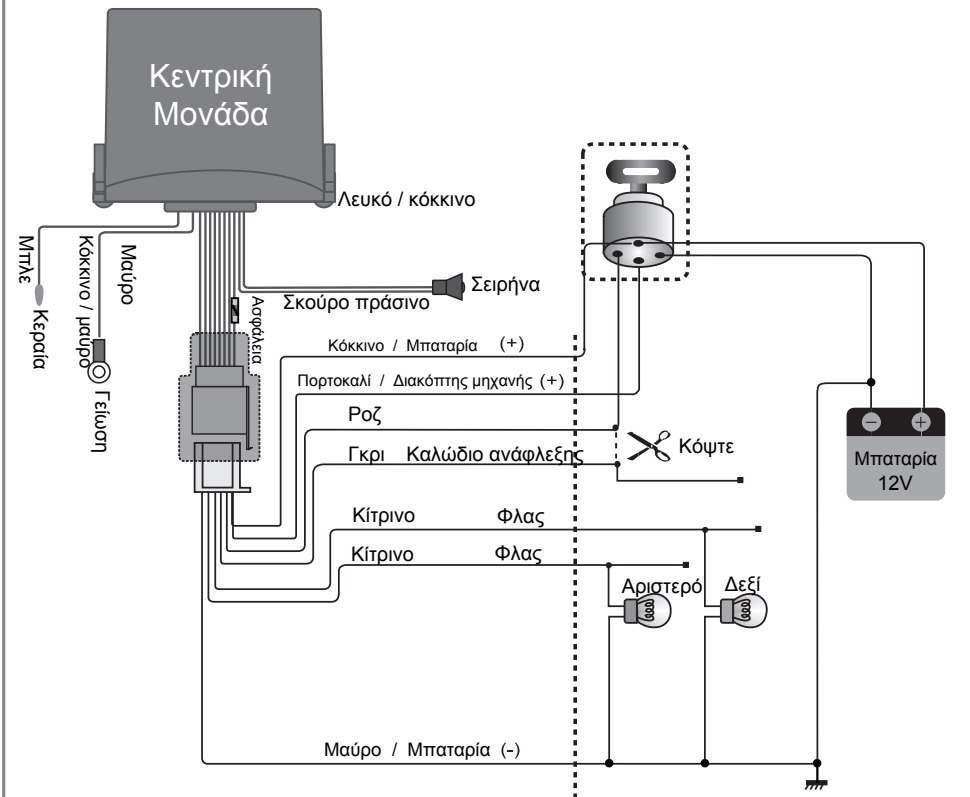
Κεντρική Μονάδα

Λευκό / κόκκινο

Μπλε

Κεραία

Κόκκινο / μαύρο

Μαύρο

Γείωση

Ασφάλεια

Σκούρο πράσινο

Σειρήνα

Κόκκινο / Μπαταρία (+)

Πορτοκαλί / Διακόπτης μηχανής (+)

Ροζ

Γκρι Καλώδιο ανάφλεξης

Κόψτε

Μπαταρία 12V

Κίτρινο Φλας

Κίτρινο Φλας

Αριστερό

Δεξί

Μαύρο / Μπαταρία (-)